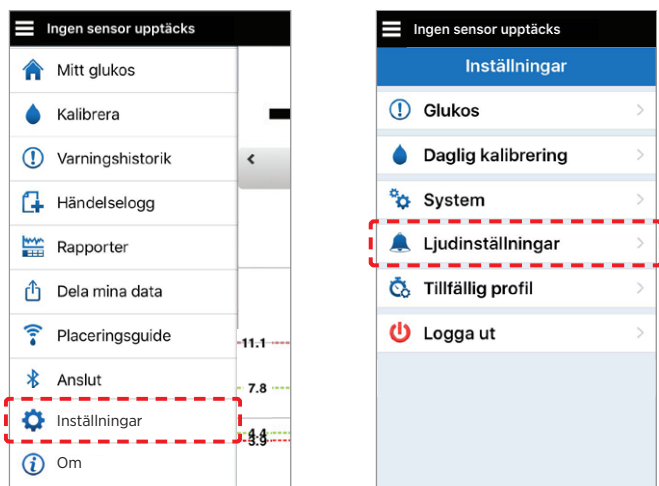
Ingen sensor upptäcks

Mitt glukos

Kalibrera

Varningshistorik

Händelselogg

Rapporter

Dela mina data

Placeringsguide

Anslut

Inställningar

Om

11.1

7.8

4.4

3.9

Ingen sensor upptäcks

Inställningar

Glukos

Daglig kalibrering

System

Ljudinställningar

Tillfällig profil

Logga ut